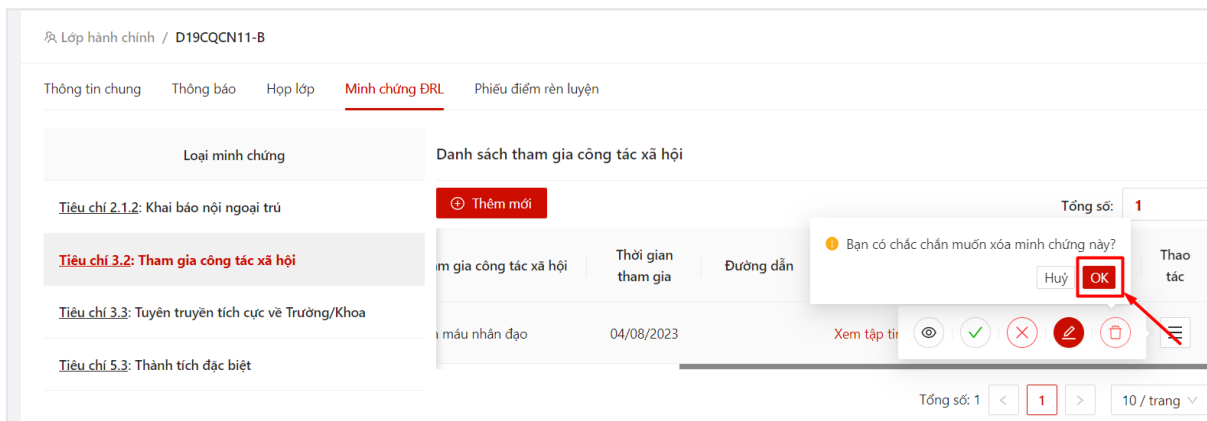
Lớp hành chính / D19CQCN11-B

Thông tin chung Thông báo Họp lớp Minh chứng ĐRL Phiếu điểm rèn luyện

Loại minh chứng

Tiêu chí 2.1.2: Khai báo nội ngoại trú

Tiêu chí 3.2: Tham gia công tác xã hội

Tiêu chí 3.3: Tuyên truyền tích cực về Trường/Khoa

Tiêu chí 5.3: Thành tích đặc biệt

Danh sách tham gia công tác xã hội

Thêm mới

Tổng số: 1

| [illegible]m gia công tác xã hội | Thời gian tham gia | Đường dẫn | | Thao tác |
|---|---|---|---|---|
| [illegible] máu nhân đạo | 04/08/2023 | Xem tập tin | | |

Bạn có chắc chắn muốn xóa minh chứng này?

Huỷ OK

Tổng số: 1 < 1 > 10 / trang